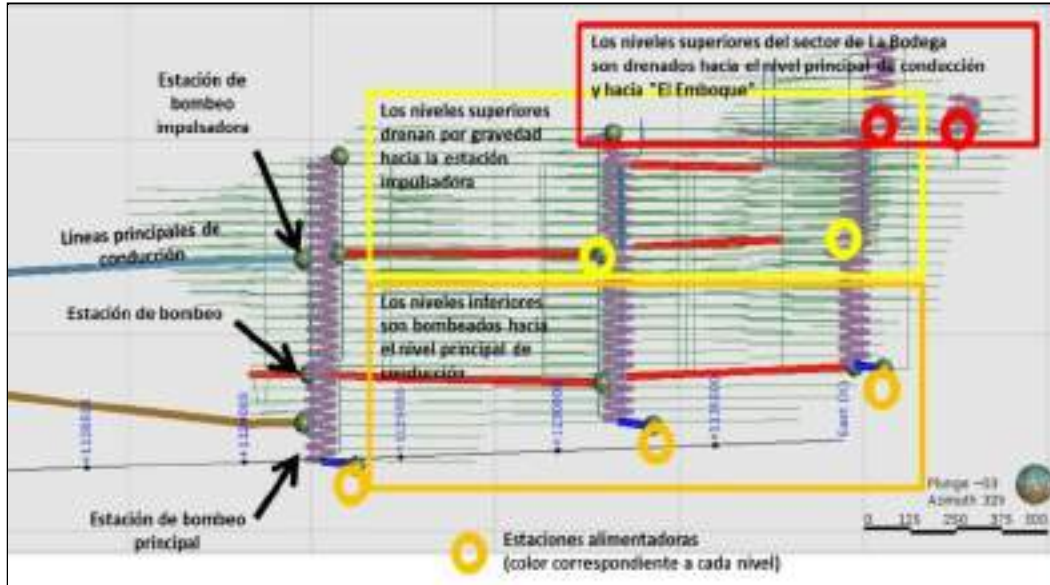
Los niveles superiores del sector de La Bodega son drenados hacia el nivel principal de conducción y hacia "El Emboque"

Estación de bombeo impulsadora

Los niveles superiores drenan por gravedad hacia la estación impulsadora

Líneas principales de conducción

Estación de bombeo

Los niveles inferiores son bombeados hacia el nivel principal de conducción

Estación de bombeo principal

Estaciones alimentadoras (color correspondiente a cada nivel)

Plunge -03
Azimuth 329

0 125 250 375 500